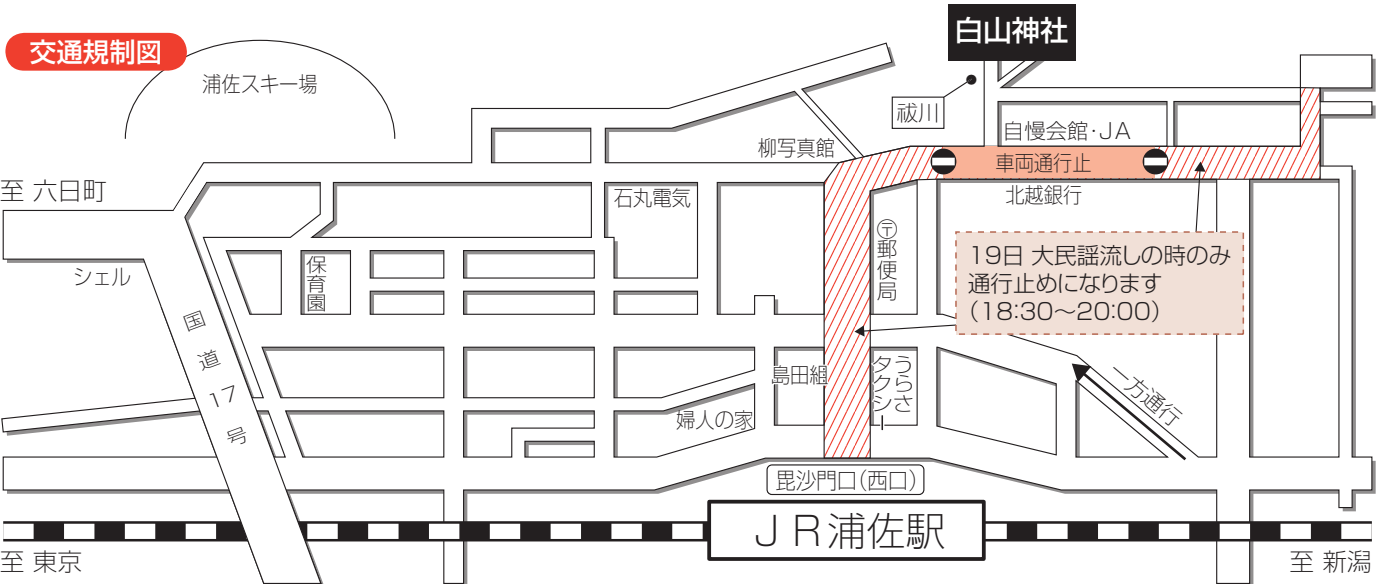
交通規制図

白山神社

浦佐スキー場

祓川

自慢会館・JA

柳写真館

車両通行止

北越銀行

至 六日町

石丸電気

〒郵便局

19日 大民謡流しの時のみ通行止めになります (18:30〜20:00)

シェル

保育園

国道17号

島田組

タクシー
うらさ

一方通行

婦人の家

毘沙門口(西口)

JR浦佐駅

至 東京

至 新潟